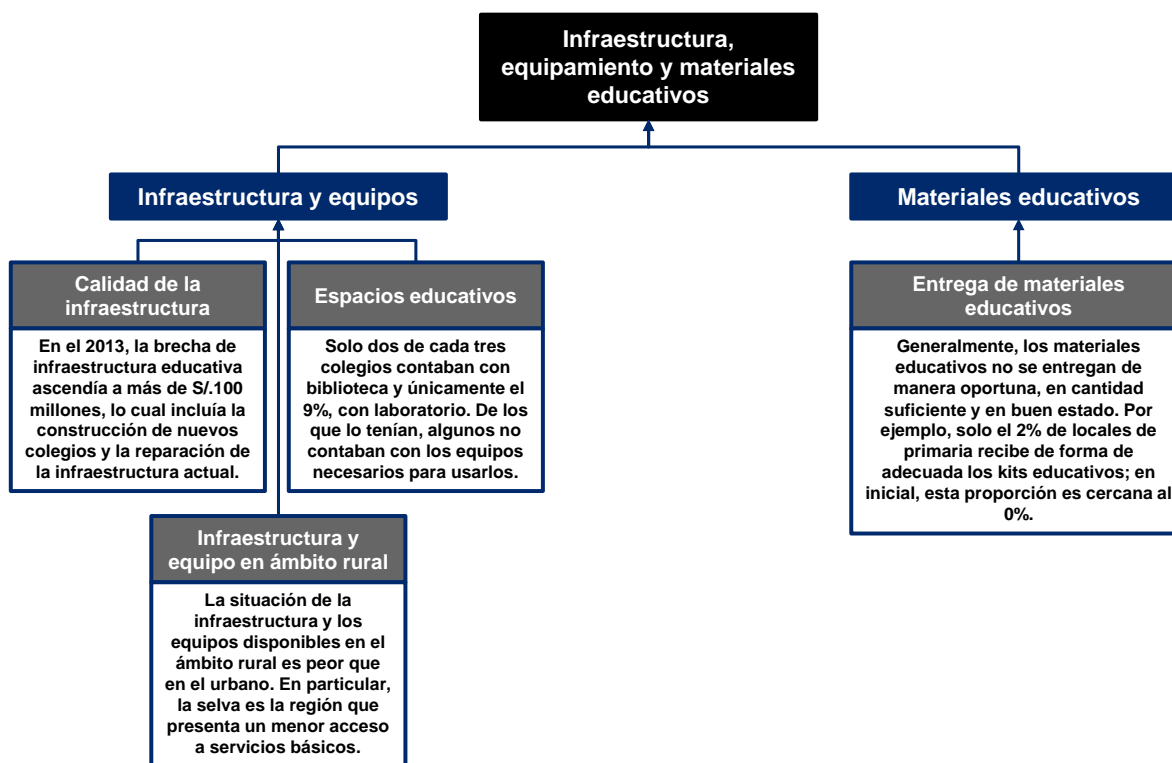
Infraestructura, equipamiento y materiales educativos

Infraestructura y equipos

Calidad de la infraestructura

En el 2013, la brecha de infraestructura educativa ascendía a más de S/.100 millones, lo cual incluía la construcción de nuevos colegios y la reparación de la infraestructura actual.

Espacios educativos

Solo dos de cada tres colegios contaban con biblioteca y únicamente el 9%, con laboratorio. De los que lo tenían, algunos no contaban con los equipos necesarios para usarlos.

Infraestructura y equipo en ámbito rural

La situación de la infraestructura y los equipos disponibles en el ámbito rural es peor que en el urbano. En particular, la selva es la región que presenta un menor acceso a servicios básicos.

Materiales educativos

Entrega de materiales educativos

Generalmente, los materiales educativos no se entregan de manera oportuna, en cantidad suficiente y en buen estado. Por ejemplo, solo el 2% de locales de primaria recibe de forma de adecuada los kits educativos; en inicial, esta proporción es cercana al 0%.